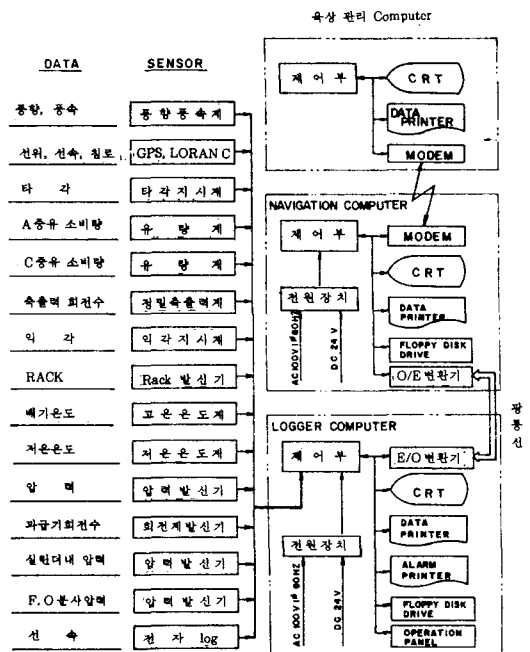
육상 관리 Computer

DATA

SENSOR

풍향, 풍속

풍향풍속계

선위, 선속, 침로

GPS, LORAN C

타 각

타각지시계

A중유 소비량

유 량 계

C중유 소비량

유 량 계

축출력 회전수

정밀축출력계

익 각

익각지시계

RACK

Rack 발신기

배기온도

고온온도계

저온온도

저온온도계

압 력

압력발신기

과급기회전수

회전계발신기

실린더내 압력

압력발신기

F.O분사압력

압력발신기

선 속

전자 log

제 어 부

CRT

DATA PRINTER

MODEM

NAVIGATION COMPUTER

제 어 부

MODEM

CRT

전원장치

AC100V 1φ 60HZ

DC 24 V

DATA PRINTER

FLOPPY DISK DRIVE

O/E변환기

광통선

LOGGER COMPUTER

제 어 부

E/O변환기

CRT

전원장치

AC 100V 1φ 60HZ

DC 24V

DATA PRINTER

ALARM PRINTER

FLOPPY DISK DRIVE

OPERATION PANEL